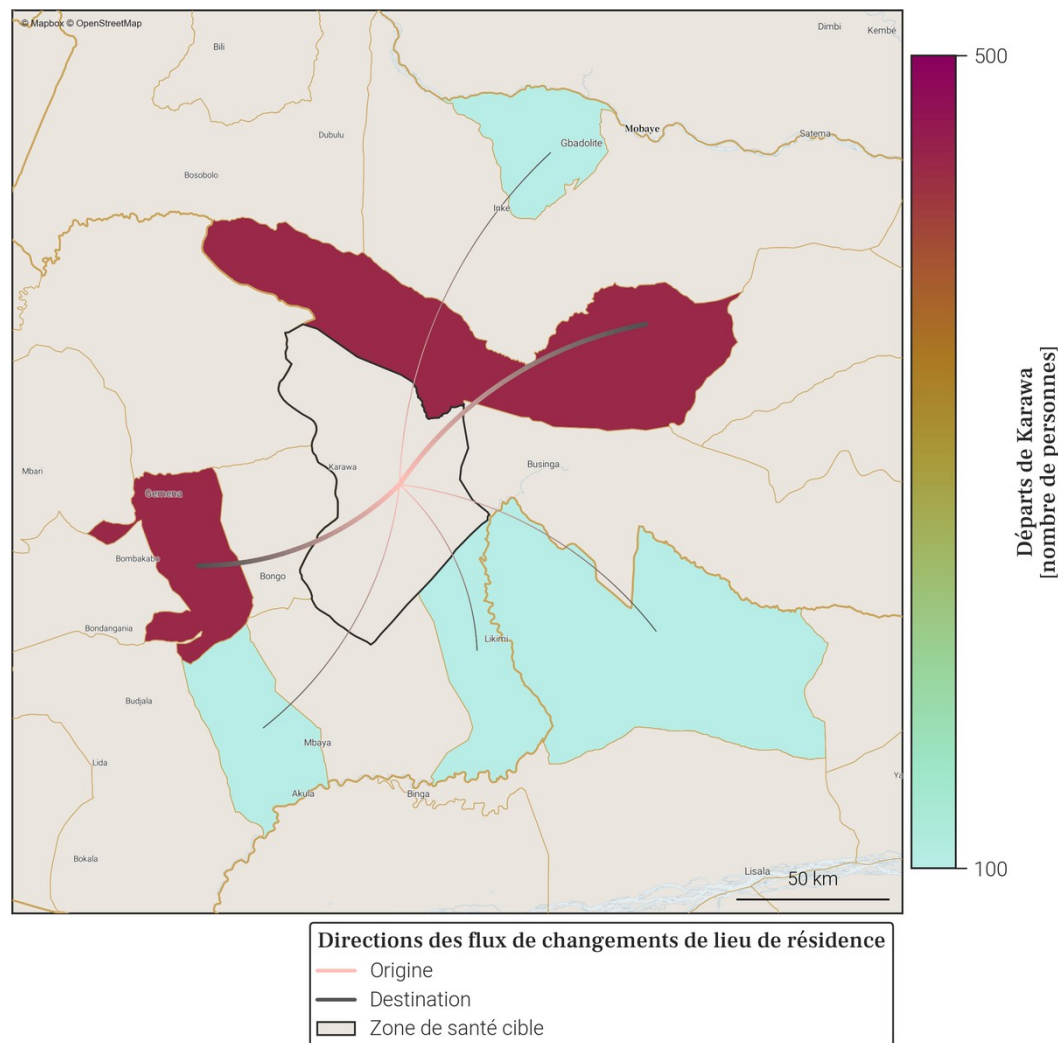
© Mapbox © OpenStreetMap

Bili
Dimbi
Kembé
Mobaye
Satema
Gbadolite
Dubulu
Bosobolo
Inke
Mbari
Karawa
Businga
Gemena
Bombakabo
Bongo
Bondangania
Likimi
Budjala
Mbaya
Lida
Akula
Binga
Bokala
Lisala
Ya
50 km

500
100
Départs de Karawa [nombre de personnes]

Directions des flux de changements de lieu de résidence
Origine
Destination
Zone de santé cible